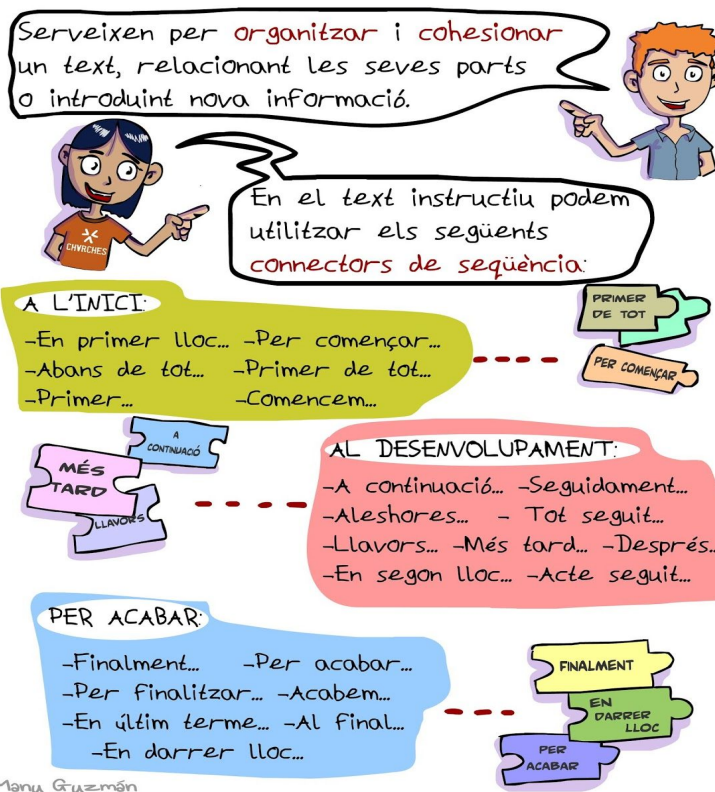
Serveixen per organitzar i cohesionar un text, relacionant les seves parts o introduint nova informació.

CHVRCHES

En el text instructiu podem utilitzar els següents connectors de seqüència:

A L'INICI:

-En primer lloc... -Per començar...
-Abans de tot... -Primer de tot...
-Primer... -Comencem...

PRIMER DE TOT

PER COMENÇAR

A CONTINUACIÓ

MÉS TARD

LLAVORS

AL DESENVOLUPAMENT:

-A continuació... -Seguidament...
-Aleshores... - Tot seguit...
-Llavors... -Més tard... -Després...
-En segon lloc... -Acte seguit...

PER ACABAR:

-Finalment... -Per acabar...
-Per finalitzar... -Acabem...
-En últim terme... -Al final...
-En darrer lloc...

FINALMENT

EN DARRER LLOC

PER ACABAR

Manu Guzmán